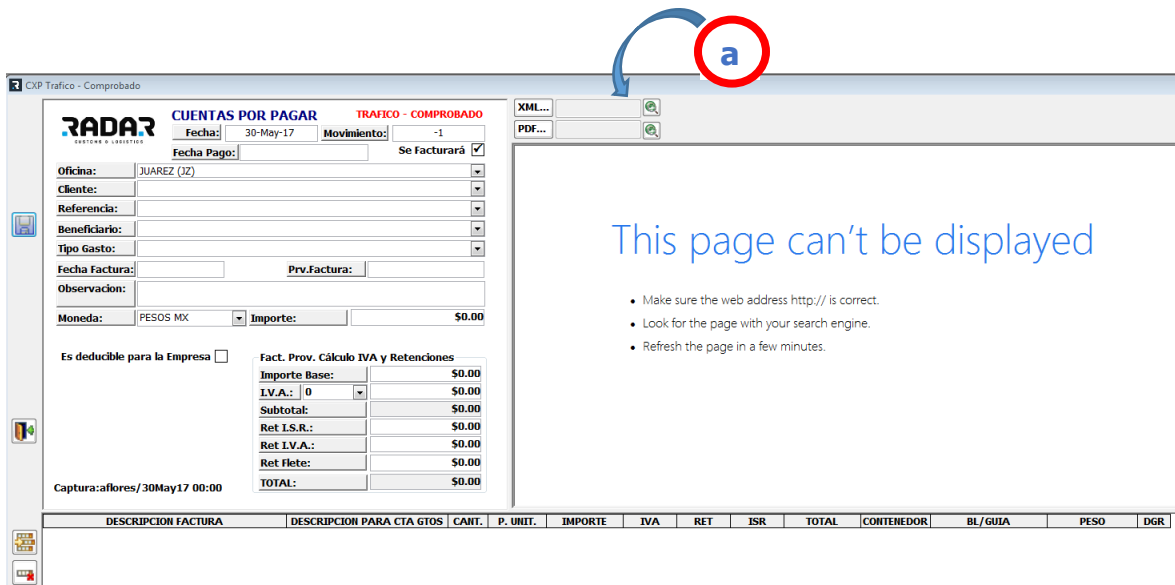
a

CXP Trafico - Comprobado

RADAR
CUSTOMS & LOGISTICS

CUENTAS POR PAGAR
TRAFICO - COMPROBADO

Fecha: 30-May-17
Movimiento: -1
Fecha Pago:
Se Facturará

Oficina: JUAREZ (JZ)
Cliente:
Referencia:
Beneficiario:
Tipo Gasto:
Fecha Factura:
Prv.Factura:
Observacion:
Moneda: PESOS MX
Importe: $0.00

Es deducible para la Empresa

Fact. Prov. Cálculo IVA y Retenciones
Importe Base: $0.00
I.V.A.: 0 $0.00
Subtotal: $0.00
Ret I.S.R.: $0.00
Ret I.V.A.: $0.00
Ret Flete: $0.00
TOTAL: $0.00

Captura:aflores/30May17 00:00

XML...
PDF...

This page can’t be displayed

• Make sure the web address http:// is correct.
• Look for the page with your search engine.
• Refresh the page in a few minutes.

| DESCRIPCION FACTURA | DESCRIPCION PARA CTA GTOS | CANT. | P. UNIT. | IMPORTE | IVA | RET | ISR | TOTAL | CONTENEDOR | BL/GUIA | PESO | DGR |
|---|---|---|---|---|---|---|---|---|---|---|---|---|